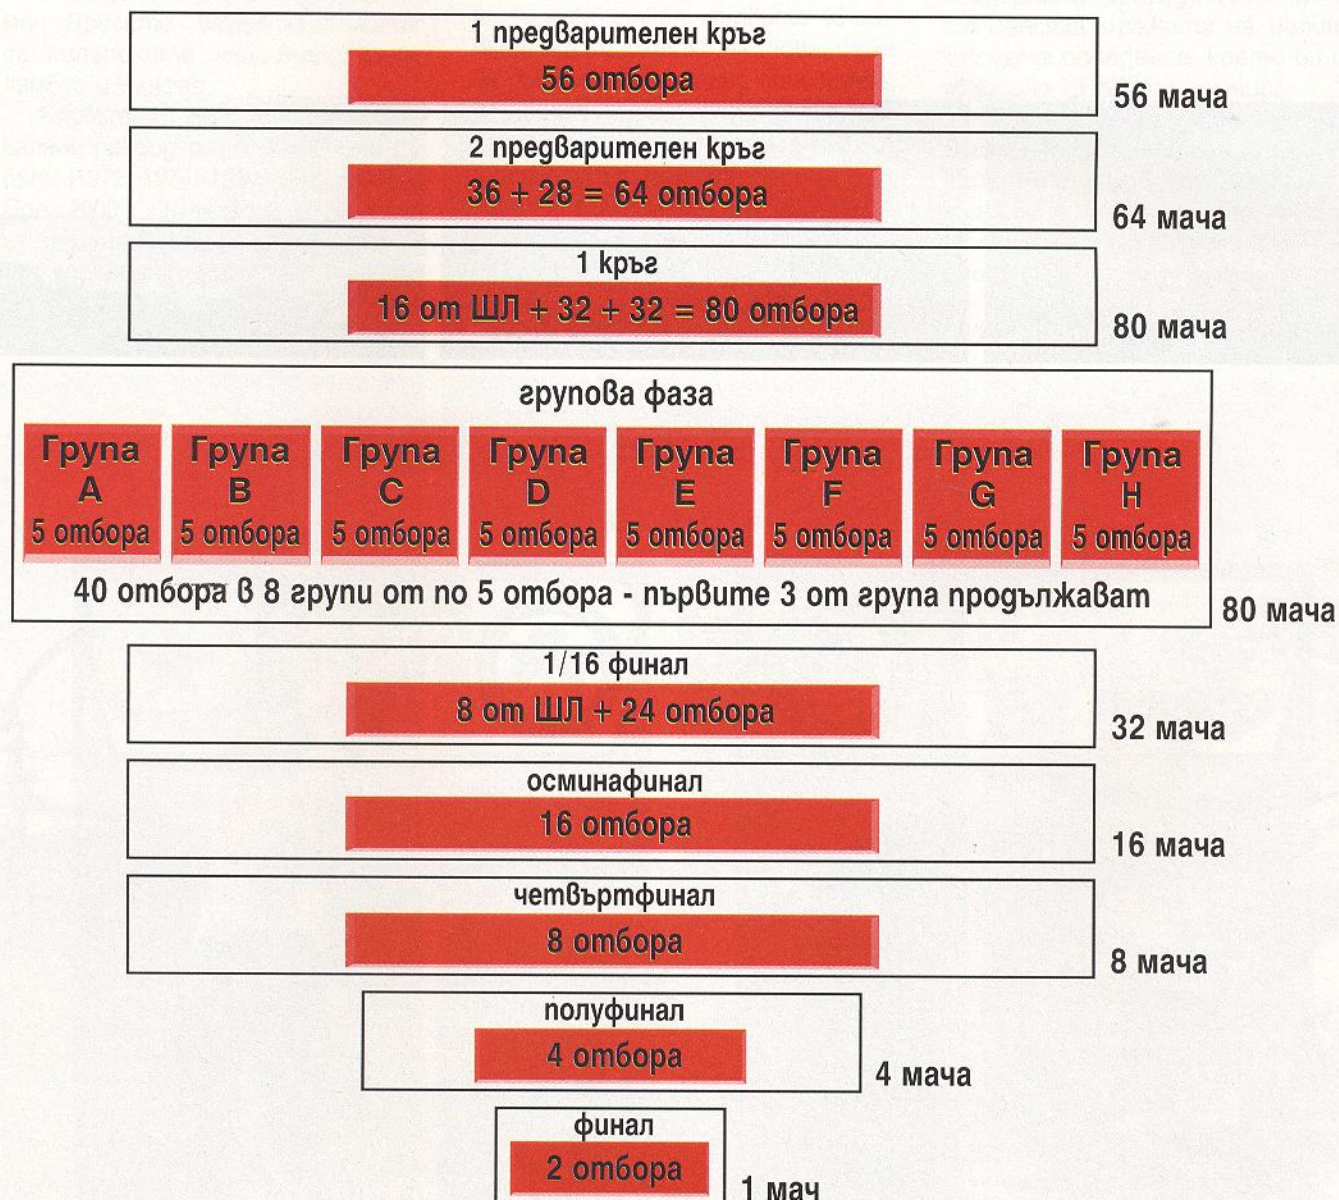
1 предварителен кръг

56 отбора

56 мача

2 предварителен кръг

36 + 28 = 64 отбора

64 мача

1 кръг

16 от ШЛ + 32 + 32 = 80 отбора

80 мача

групова фаза

Група A 5 отбора

Група B 5 отбора

Група C 5 отбора

Група D 5 отбора

Група E 5 отбора

Група F 5 отбора

Група G 5 отбора

Група H 5 отбора

40 отбора в 8 групи от по 5 отбора - първите 3 от група продължават

80 мача

1/16 финал

8 от ШЛ + 24 отбора

32 мача

осминафинал

16 отбора

16 мача

четвъртфинал

8 отбора

8 мача

полуфинал

4 отбора

4 мача

финал

2 отбора

1 мач